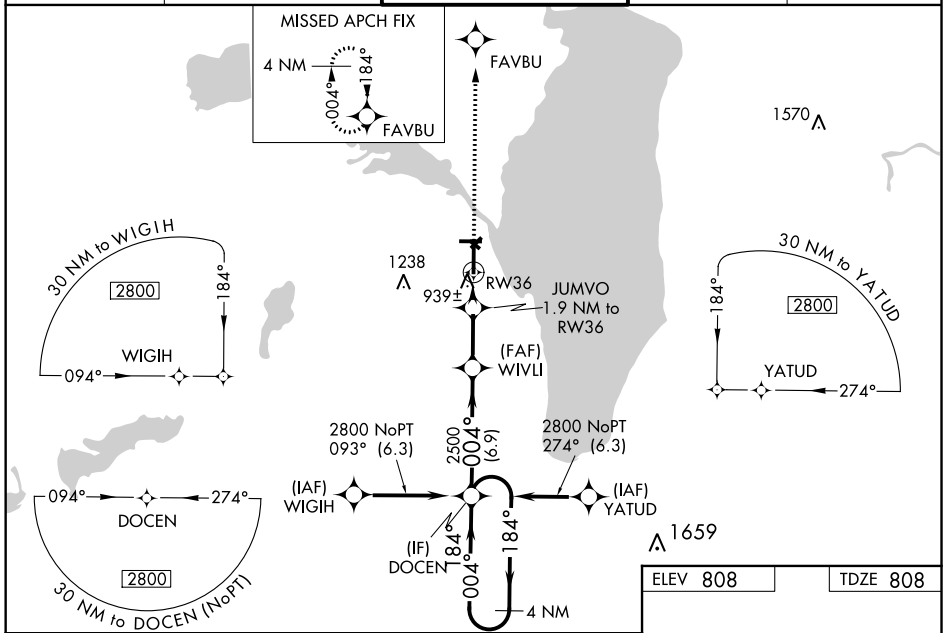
MISSED APCH FIX

4 NM

184°

004°

FAVBU

FAVBU

1570

30 NM to WIGIH

2800

184°

094°

WIGIH

1238

939±

RW36

JUMVO

1.9 NM to RW36

(FAF)

WIVLI

30 NM to YATUD

184°

2800

YATUD

274°

2800 NoPT

093° (6.3)

2500

004°

(6.9)

2800 NoPT

274° (6.3)

094°

274°

DOCEN

(IAF)

WIGIH

(IAF)

YATUD

(IF)

DOCEN

184°

184°

004°

1659

4 NM

2800

30 NM to DOCEN (NoPT)

| ELEV 808 | TDZE 808 |